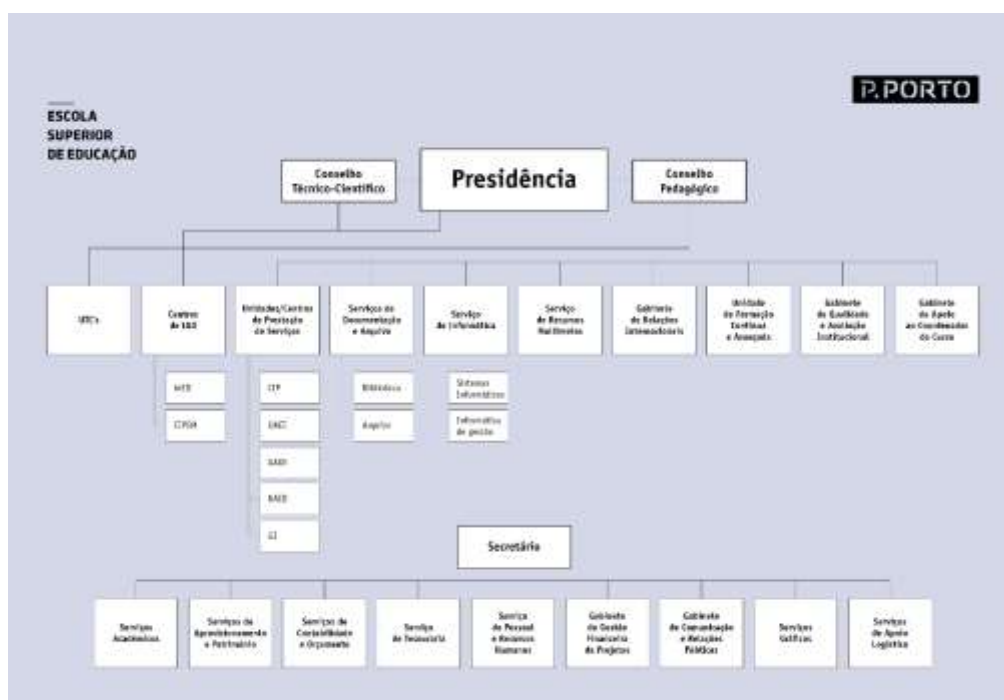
P.PORTO

ESCOLA SUPERIOR DE EDUCAÇÃO

Conselho Técnico-Científico

Presidência

Conselho Pedagógico

UICs

Centros de I&D

Unidades/Centros de Prestação de Serviços

Serviços de Documentação e Arquivo

Serviço de Informática

Serviço de Recursos Multimedia

Gabinete de Relações Internacionais

Unidade de Formação Contínua e Avançada

Gabinete de Qualidade e Avaliação Institucional

Gabinete de Apoio ao Coordenador de Curso

inED

CIPEM

CIP

UACI

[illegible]

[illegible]

LI

Biblioteca

Arquivo

Sistemas Informáticos

Informática de gestão

Secretário

Serviços Académicos

Serviços de Aprovisionamento e Património

Serviço de Contabilidade e Orçamento

Serviço de Tesouraria

Serviço de Pessoal e Recursos Humanos

Gabinete de Gestão Financeira de Projetos

Gabinete de Comunicação e Relações Públicas

Serviços Gráficos

Serviços de Apoio Logístico